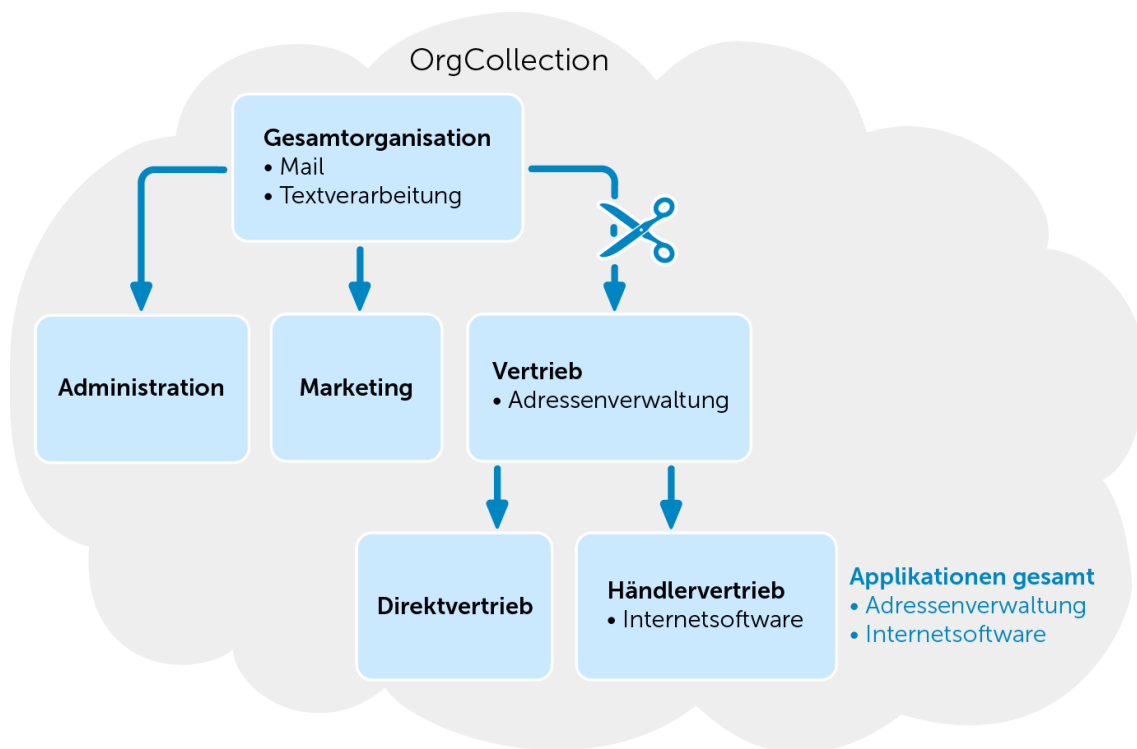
OrgCollection

**Gesamtorganisation**
• Mail
• Textverarbeitung

**Administration**

**Marketing**

**Vertrieb**
• Adressenverwaltung

**Direktvertrieb**

**Händlervertrieb**
• Internetsoftware

**Applikationen gesamt**
• Adressenverwaltung
• Internetsoftware